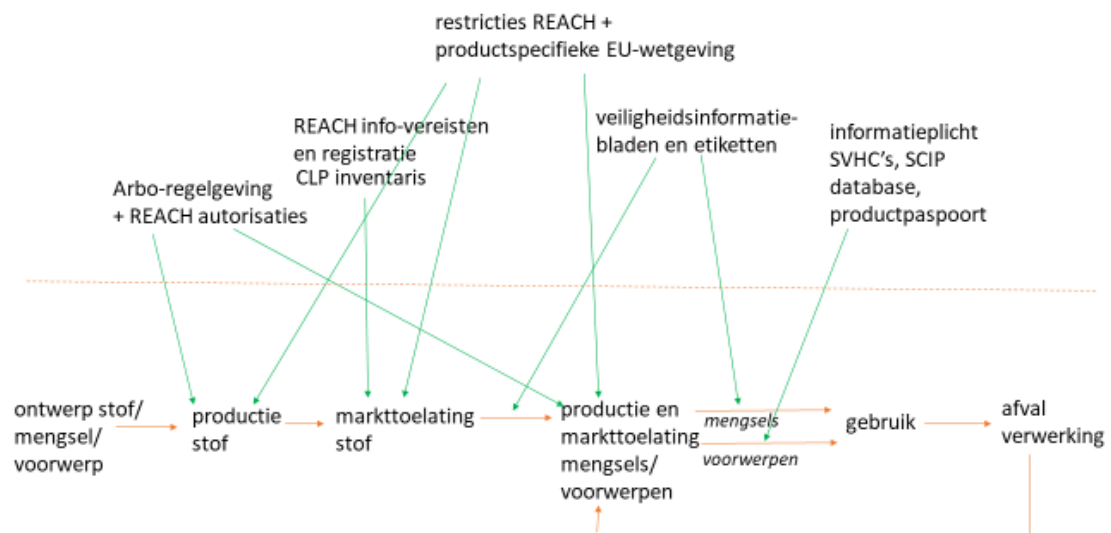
restricties REACH + productspecifieke EU-wetgeving

REACH info-vereisten en registratie CLP inventaris

veiligheidsinformatiebladen en etiketten

informatieplicht SVHC's, SCIP database, productpaspoort

Arbo-regelgeving + REACH autorisaties

ontwerp stof/ mengsel/ voorwerp

productie stof

markttoelating stof

productie en markttoelating mengsels/ voorwerpen

mengsels

voorwerpen

gebruik

afval verwerking